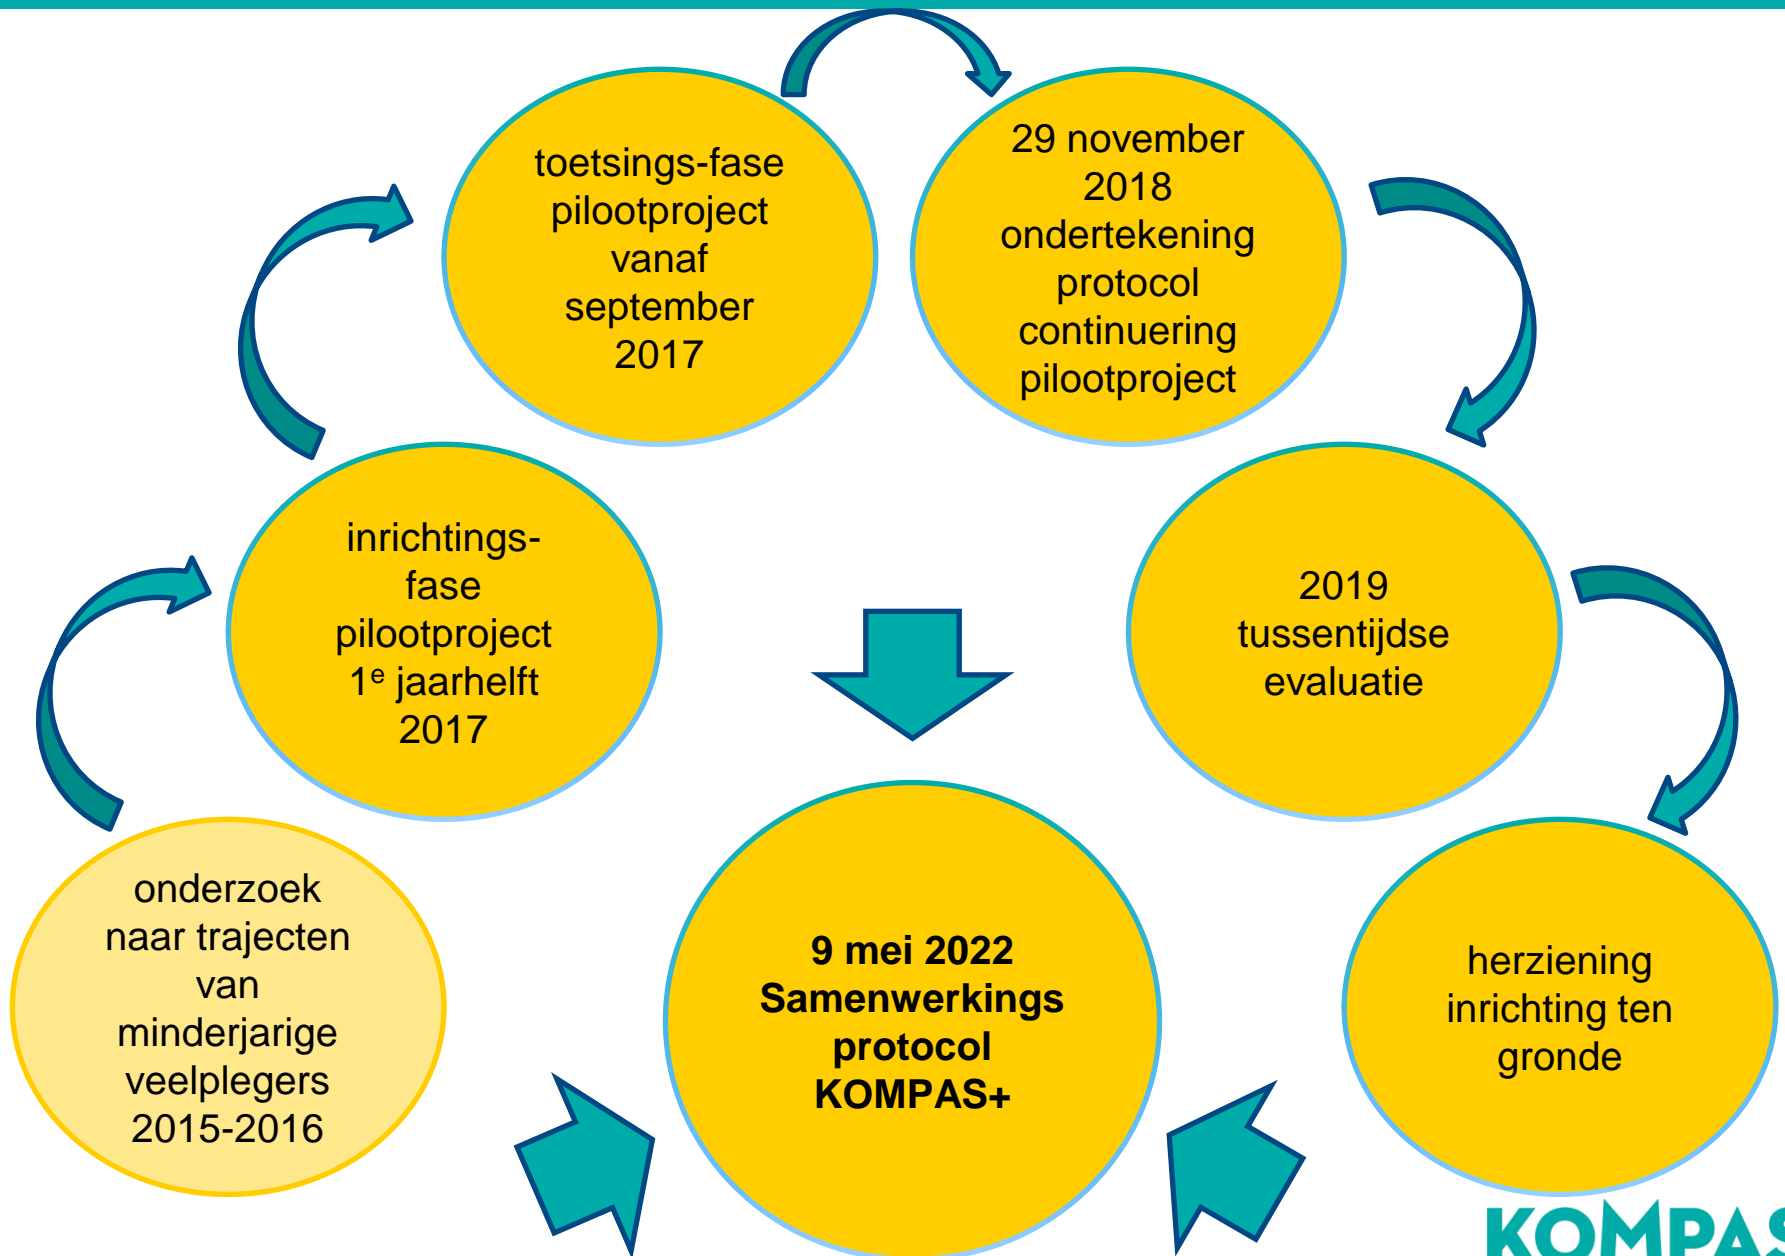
onderzoek naar trajecten van minderjarige veelplegers 2015-2016

inrichtings-fase pilootproject 1$^e$ jaarhelft 2017

toetsings-fase pilootproject vanaf september 2017

29 november 2018 ondertekening protocol continuering pilootproject

2019 tussentijdse evaluatie

herziening inrichting ten gronde

9 mei 2022 Samenwerkings protocol KOMPAS+

KOMPAS